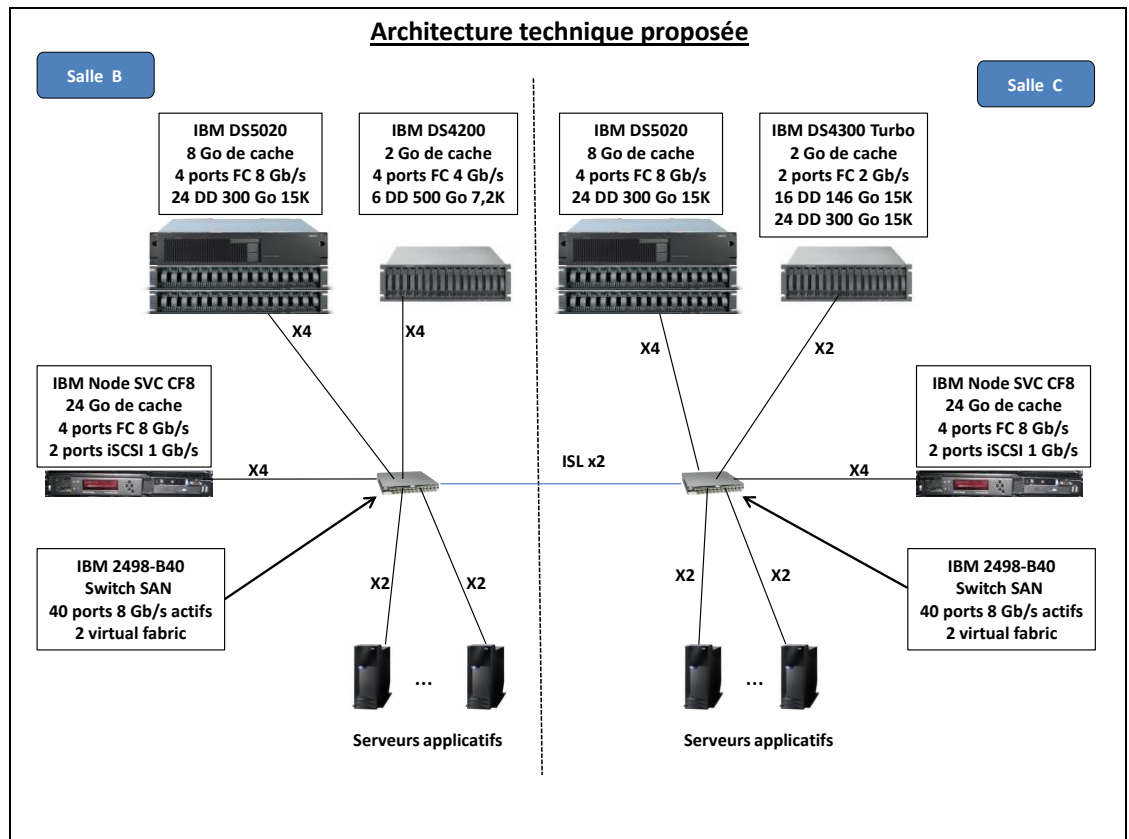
Architecture technique proposée

Salle B

Salle C

IBM DS5020
8 Go de cache
4 ports FC 8 Gb/s
24 DD 300 Go 15K

IBM DS4200
2 Go de cache
4 ports FC 4 Gb/s
6 DD 500 Go 7,2K

IBM DS5020
8 Go de cache
4 ports FC 8 Gb/s
24 DD 300 Go 15K

IBM DS4300 Turbo
2 Go de cache
2 ports FC 2 Gb/s
16 DD 146 Go 15K
24 DD 300 Go 15K

X4

X4

X4

X2

IBM Node SVC CF8
24 Go de cache
4 ports FC 8 Gb/s
2 ports iSCSI 1 Gb/s

X4

ISL x2

IBM Node SVC CF8
24 Go de cache
4 ports FC 8 Gb/s
2 ports iSCSI 1 Gb/s

X4

IBM 2498-B40
Switch SAN
40 ports 8 Gb/s actifs
2 virtual fabric

X2

X2

X2

X2

IBM 2498-B40
Switch SAN
40 ports 8 Gb/s actifs
2 virtual fabric

...

...

Serveurs applicatifs

Serveurs applicatifs